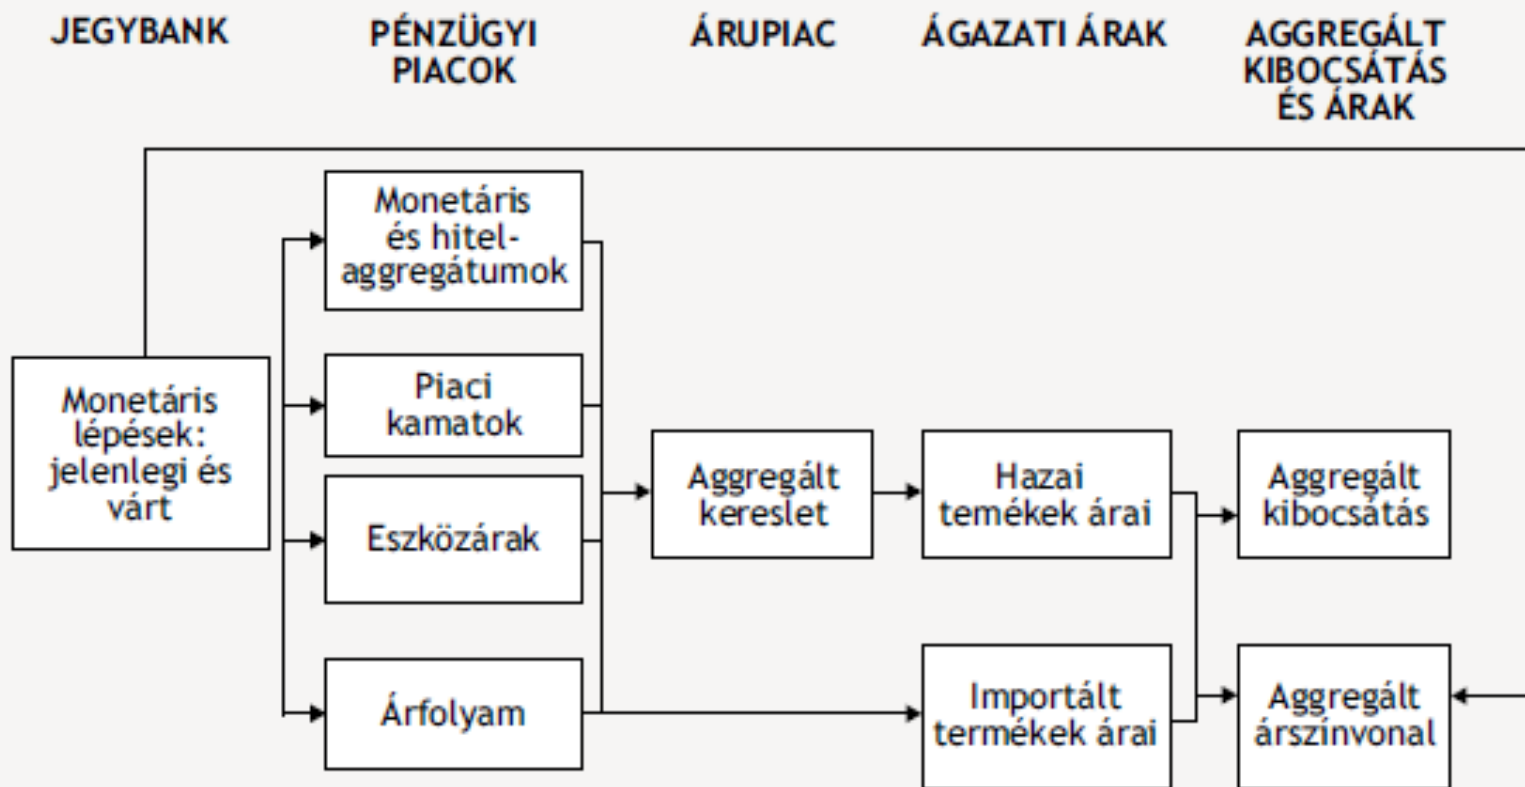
JEGYBANK

PÉNZÜGYI PIACOK

ÁRUPIAC

ÁGAZATI ÁRAK

AGGREGÁLT KIBOCSÁTÁS ÉS ÁRAK

Monetáris és hitel-aggregátumok

Monetáris lépések: jelenlegi és várt

Piaci kamatok

Eszközárak

Árfolyam

Aggregált kereslet

Hazai temékek árai

Importált termékek árai

Aggregált kibocsátás

Aggregált árszínvonal